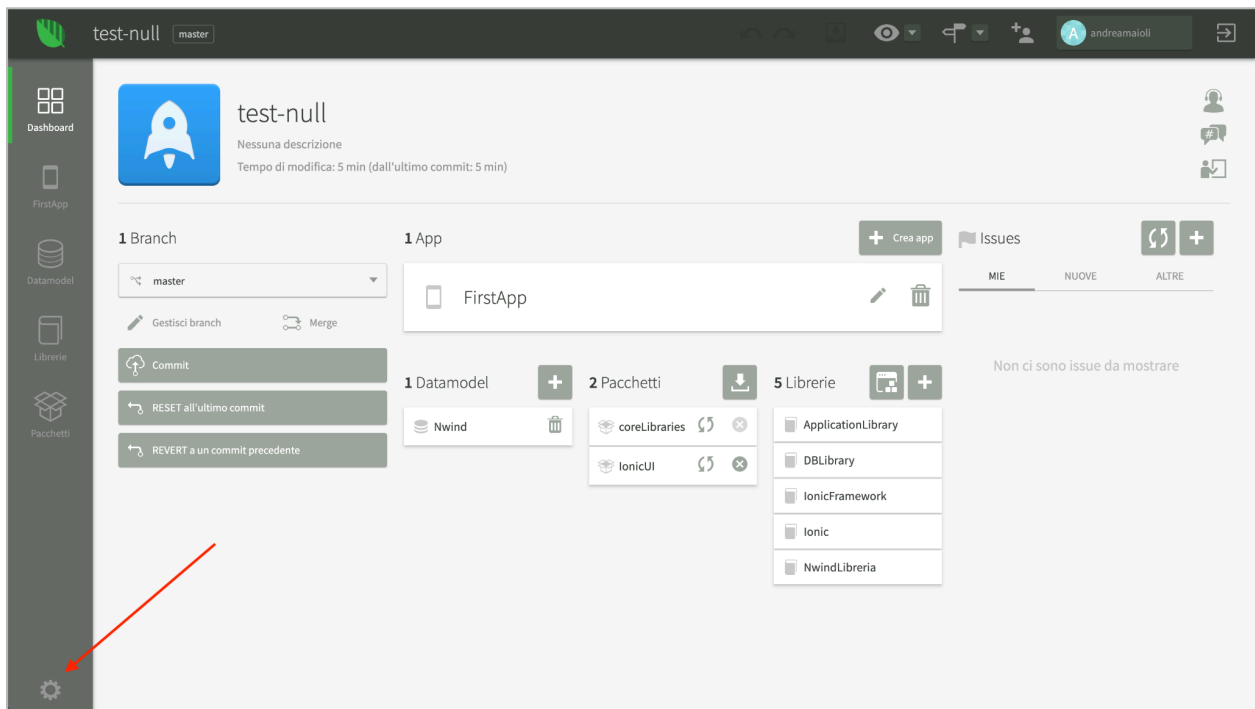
test-null master

andreamaioli

Dashboard
FirstApp
Datamodel
Librerie
Pacchetti

test-null
Nessuna descrizione
Tempo di modifica: 5 min (dall'ultimo commit: 5 min)

1 Branch
master
Gestisci branch
Merge
Commit
RESET all'ultimo commit
REVERT a un commit precedente

1 App
Crea app
FirstApp

1 Datamodel
Nwind

2 Pacchetti
coreLibraries
IonicUI

5 Librerie
ApplicationLibrary
DBLibrary
IonicFramework
Ionic
NwindLibreria

Issues
MIE
NUOVE
ALTRE
Non ci sono issue da mostrare